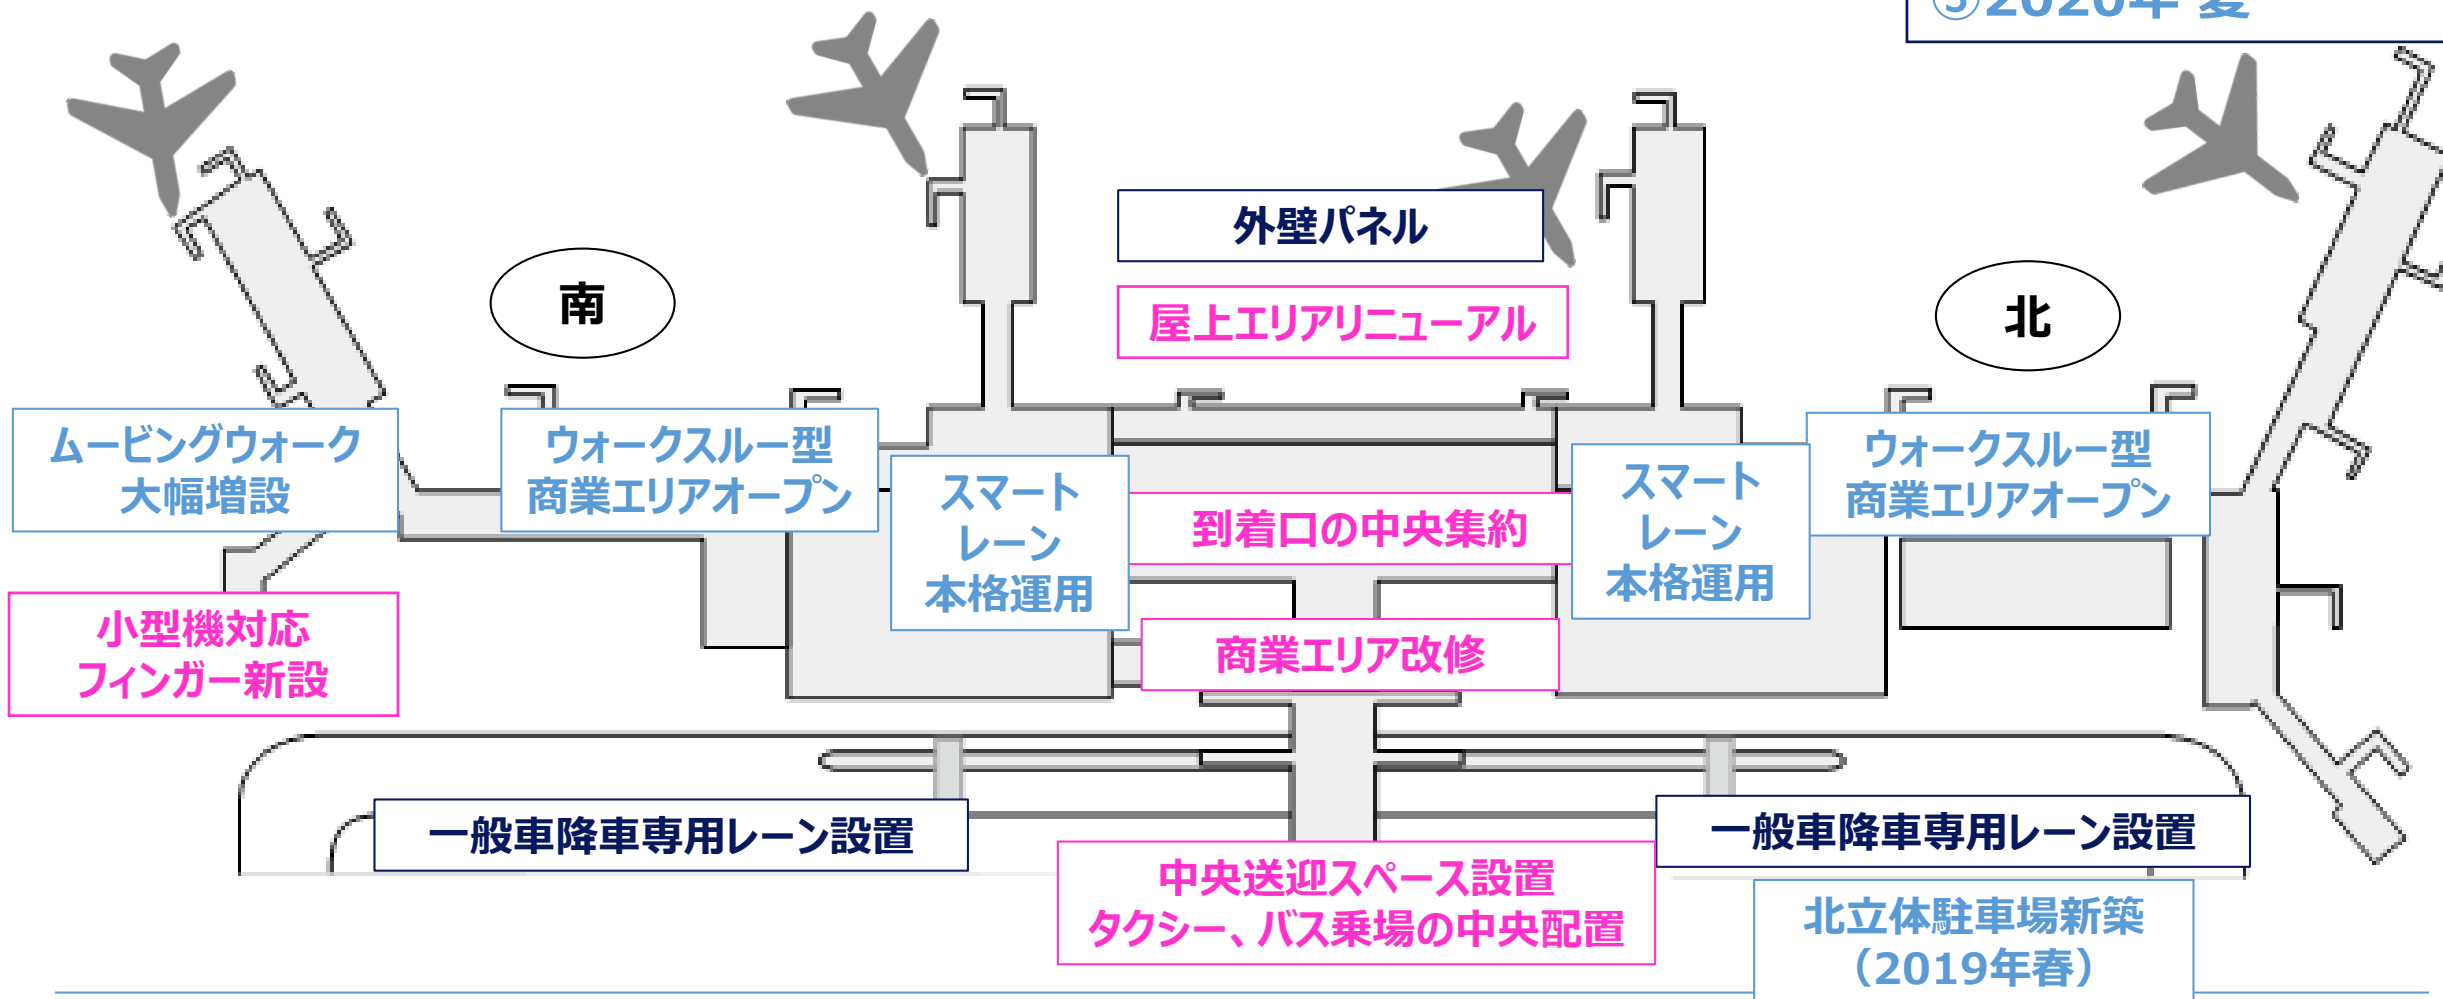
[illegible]2020年 夏

外壁パネル

屋上エリアリニューアル

南

北

ムービングウォーク
大幅増設

ウォークスルー型
商業エリアオープン

スマート
レーン
本格運用

到着口の中央集約

スマート
レーン
本格運用

ウォークスルー型
商業エリアオープン

小型機対応
フィンガー新設

商業エリア改修

一般車降車専用レーン設置

一般車降車専用レーン設置

中央送迎スペース設置
タクシー、バス乗場の中央配置

北立体駐車場新築
（2019年春）